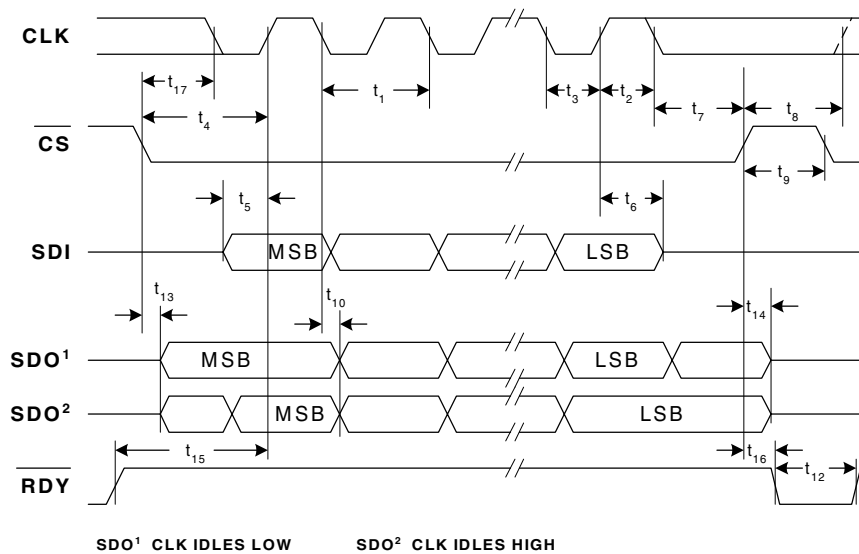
CLK

$t_{17}$

$t_4$

$t_1$

$t_3$ $t_2$

$t_7$ $t_8$

$\overline{CS}$

$t_9$

$t_5$

$t_6$

SDI

MSB

LSB

$t_{13}$

$t_{10}$

$t_{14}$

SDO$^1$

MSB

LSB

SDO$^2$

MSB

LSB

$t_{15}$

$t_{16}$

$t_{12}$

$\overline{RDY}$

SDO$^1$ CLK IDLES LOW

SDO$^2$ CLK IDLES HIGH